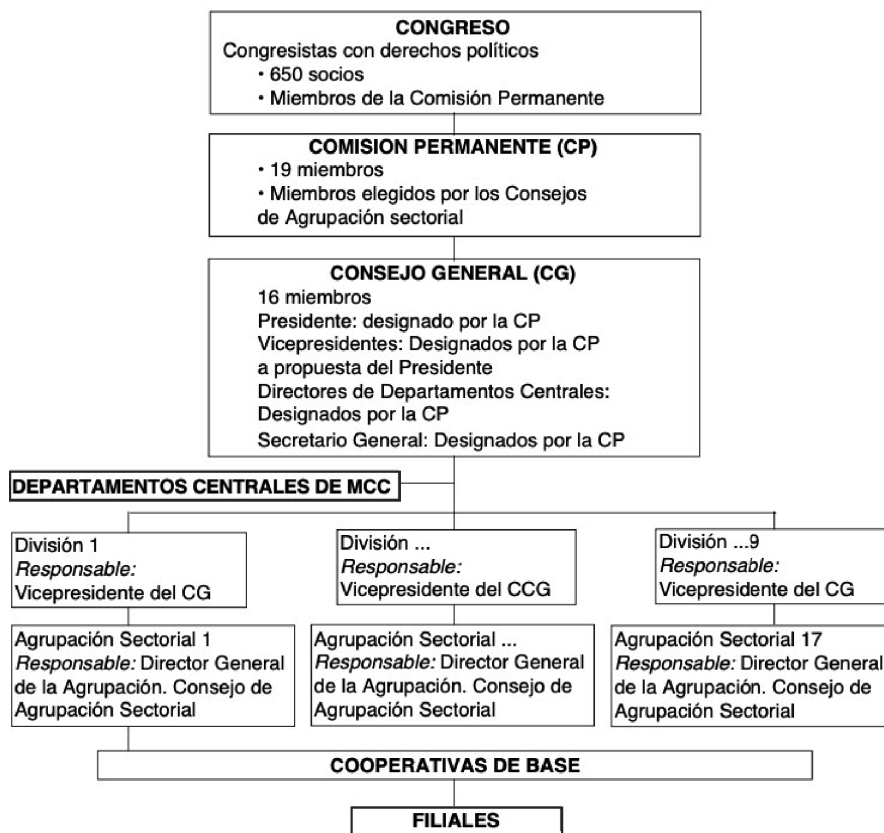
CONGRESO
Congresistas con derechos políticos
• 650 socios
• Miembros de la Comisión Permanente

COMISION PERMANENTE (CP)
• 19 miembros
• Miembros elegidos por los Consejos de Agrupación sectorial

CONSEJO GENERAL (CG)
16 miembros
Presidente: designado por la CP
Vicepresidentes: Designados por la CP a propuesta del Presidente
Directores de Departamentos Centrales: Designados por la CP
Secretario General: Designados por la CP

DEPARTAMENTOS CENTRALES DE MCC

División 1
*Responsable:*
Vicepresidente del CG

División ...
*Responsable:*
Vicepresidente del CCG

División ...9
*Responsable:*
Vicepresidente del CG

Agrupación Sectorial 1
*Responsable:* Director General de la Agrupación. Consejo de Agrupación Sectorial

Agrupación Sectorial ...
*Responsable:* Director General de la Agrupación. Consejo de Agrupación Sectorial

Agrupación Sectorial 17
*Responsable:* Director General de la Agrupación. Consejo de Agrupación Sectorial

COOPERATIVAS DE BASE

FILIALES